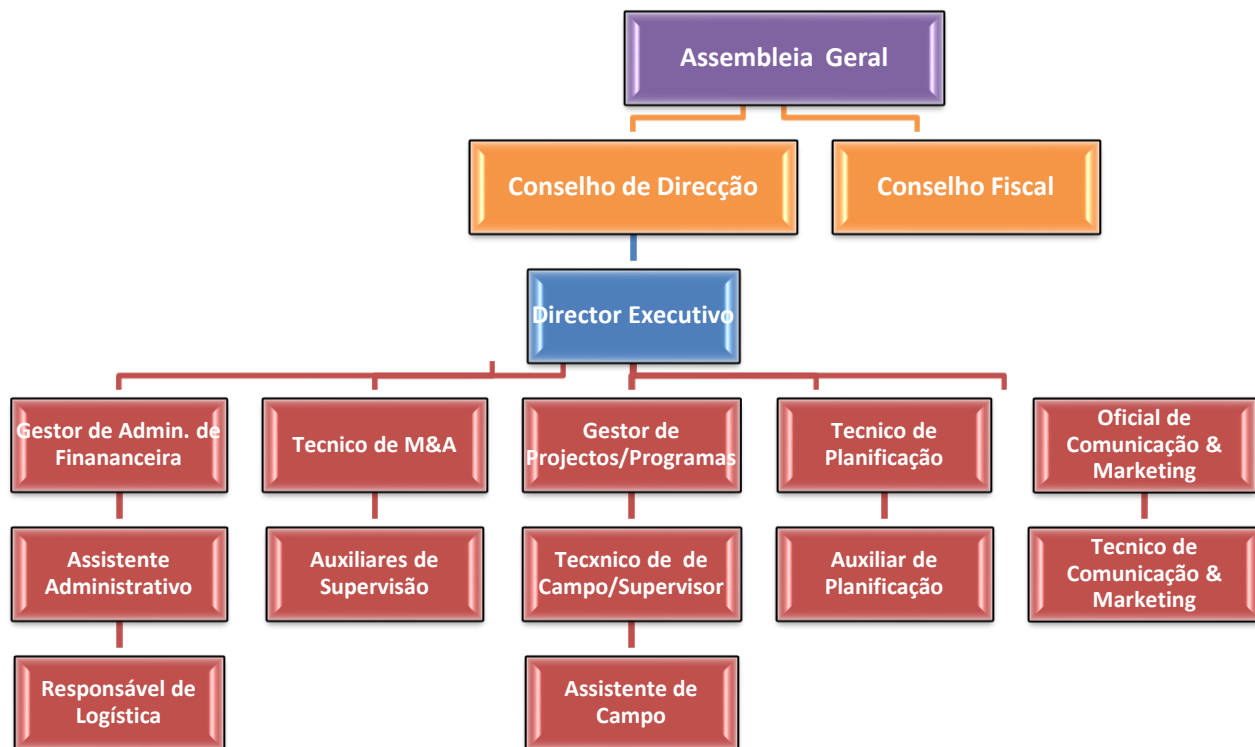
Assembleia Geral

Conselho de Direcção

Conselho Fiscal

Director Executivo

Gestor de Admin. de Finananceira

Tecnico de M&A

Gestor de Projectos/Programas

Tecnico de Planificação

Oficial de Comunicação & Marketing

Assistente Administrativo

Auxiliares de Supervisão

Tecxnico de de Campo/Supervisor

Auxiliar de Planificação

Tecnico de Comunicação & Marketing

Responsável de Logística

Assistente de Campo